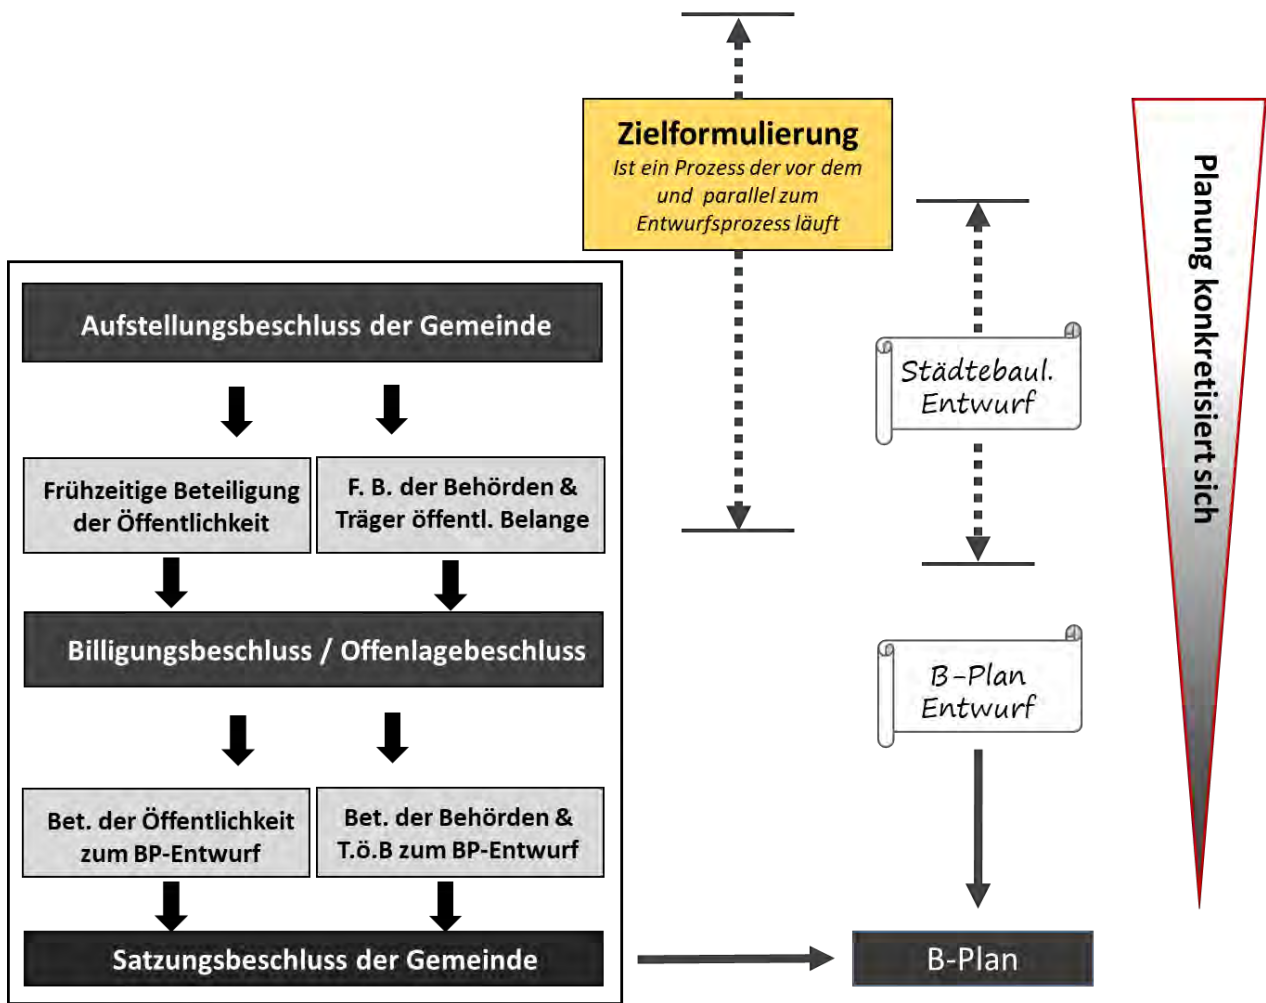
Zielformulierung
Ist ein Prozess der vor dem und parallel zum Entwurfsprozess läuft

Aufstellungsbeschluss der Gemeinde

Frühzeitige Beteiligung der Öffentlichkeit

F. B. der Behörden & Träger öffentl. Belange

Billigungsbeschluss / Offenlagebeschluss

Bet. der Öffentlichkeit zum BP-Entwurf

Bet. der Behörden & T.ö.B zum BP-Entwurf

Satzungsbeschluss der Gemeinde

Städtebaul. Entwurf

B-Plan Entwurf

B-Plan

Planung konkretisiert sich